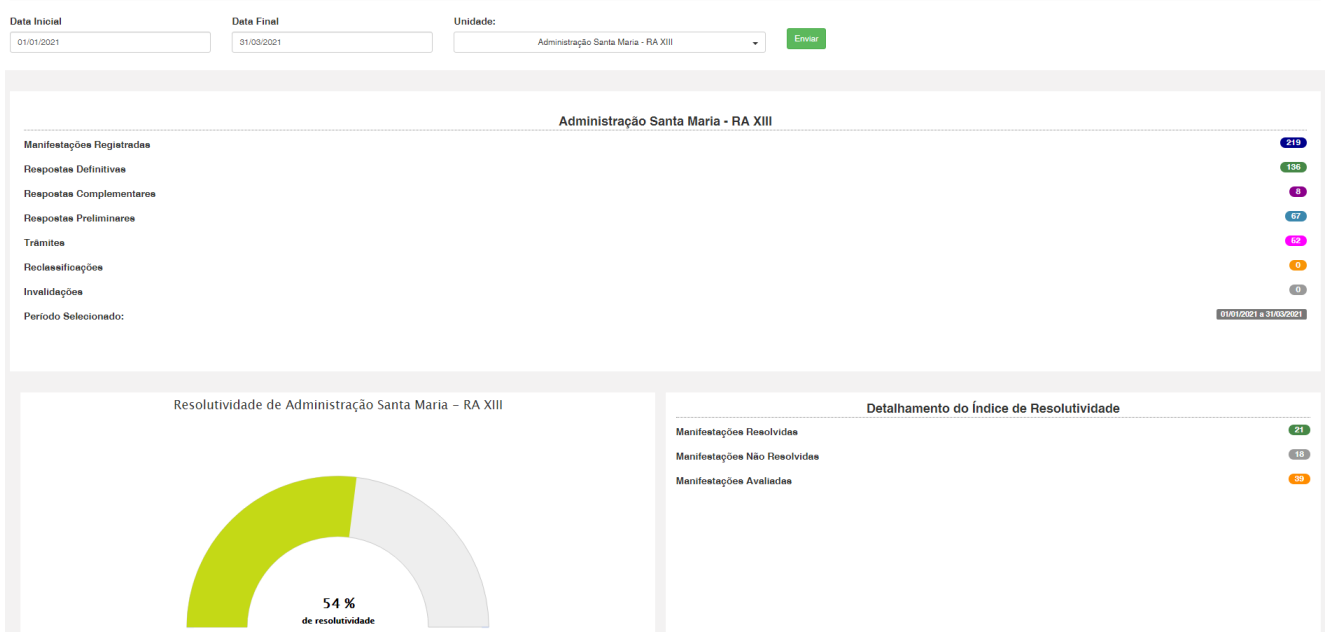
Data Inicial
01/01/2021

Data Final
31/03/2021

Unidade:
Administração Santa Maria - RA XIII

Enviar

Administração Santa Maria - RA XIII

Manifestações Registradas 219
Respostas Definitivas 136
Respostas Complementares 8
Respostas Preliminares 67
Trâmites 52
Reclassificações 0
Invalidações 0
Período Selecionado: 01/01/2021 a 31/03/2021

Resolutividade de Administração Santa Maria - RA XIII

54 %
de resolutividade

Detalhamento do Índice de Resolutividade

Manifestações Resolvidas 21
Manifestações Não Resolvidas 18
Manifestações Avaliadas 39